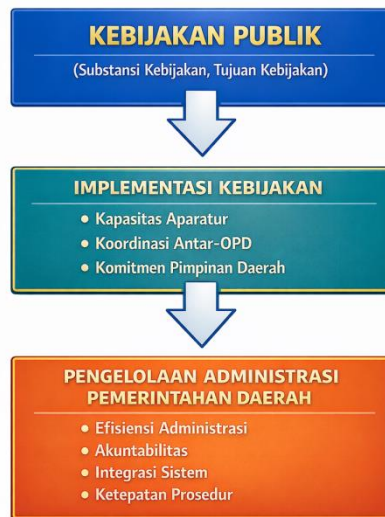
KEBIJAKAN PUBLIK

(Substansi Kebijakan, Tujuan Kebijakan)

IMPLEMENTASI KEBIJAKAN

• Kapasitas Aparatur
• Koordinasi Antar-OPD
• Komitmen Pimpinan Daerah

PENGELOLAAN ADMINISTRASI PEMERINTAHAN DAERAH

• Efisiensi Administrasi
• Akuntabilitas
• Integrasi Sistem
• Ketepatan Prosedur